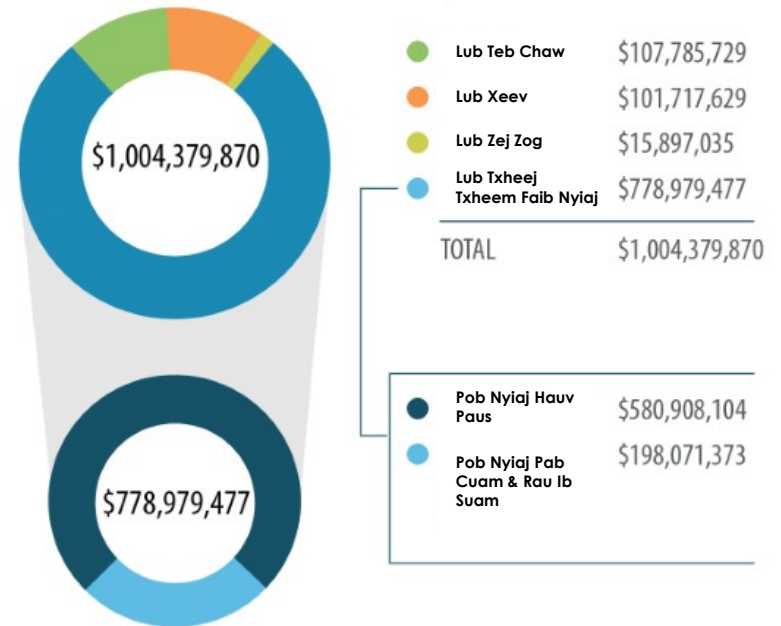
$1,004,379,870

Lub Teb Chaw $107,785,729
Lub Xeev $101,717,629
Lub Zej Zog $15,897,035
Lub Txheej Txheem Faib Nyiaj $778,979,477
TOTAL $1,004,379,870

$778,979,477

Pob Nyiaj Hauv Paus $580,908,104
Pob Nyiaj Pab Cuam & Rau Ib Suam $198,071,373